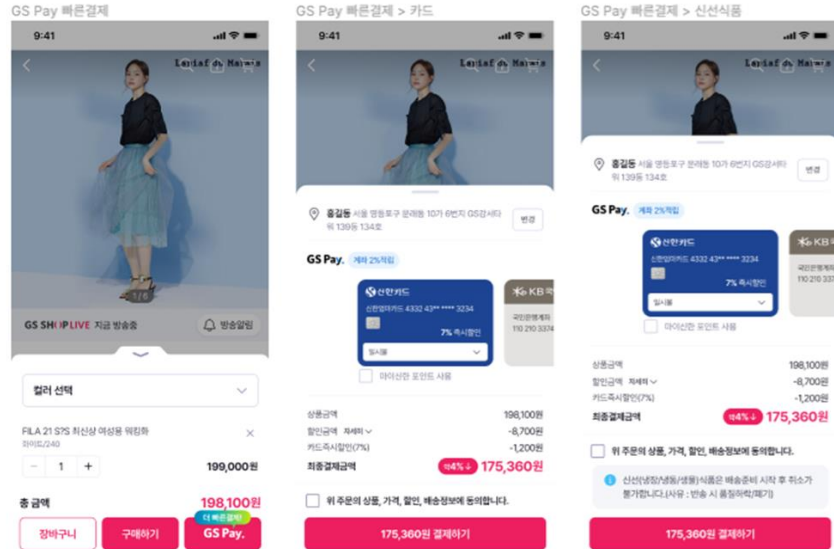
GS Pay 빠른결제

9:41

Le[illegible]

1 / 6

GS SHOP LIVE 지금 방송중

방송알림

컬러 선택

FILA 21 S?S 최신상 여성용 워킹화
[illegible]/240

1

199,000원

총 금액

198,100원

장바구니

구매하기

더 빠른결제!

GS Pay.

GS Pay 빠른결제 > 카드

9:41

홍길동 서울 영등포구 문래동 10가 6번지 GS강서타워 139동 134호

변경

GS Pay.

계좌 2%적립

신한카드

신한엄마카드 4332 43** **** 3234

7% 즉시할인

일시불

아이신한 포인트 사용

KB 국

국민은행계좌
110 210 3374

상품금액 198,100원

할인금액 자세히 -8,700원

카드즉시할인(7%) -1,200원

최종결제금액

총4% 175,360원

위 주문의 상품, 가격, 할인, 배송정보에 동의합니다.

175,360원 결제하기

GS Pay 빠른결제 > 신선식품

9:41

홍길동 서울 영등포구 문래동 10가 6번지 GS강서타워 139동 134호

변경

GS Pay.

계좌 2%적립

신한카드

신한엄마카드 4332 43** **** 3234

7% 즉시할인

일시불

아이신한 포인트 사용

KB

국민은행계좌
110 210 33

상품금액 198,100원

할인금액 자세히 -8,700원

카드즉시할인(7%) -1,200원

최종결제금액

총4% 175,360원

위 주문의 상품, 가격, 할인, 배송정보에 동의합니다.

신선(냉장/냉동/생물)식품은 배송준비 시작 후 취소가 불가합니다.(사유 : 반송 시 품질하락/폐기)

175,360원 결제하기